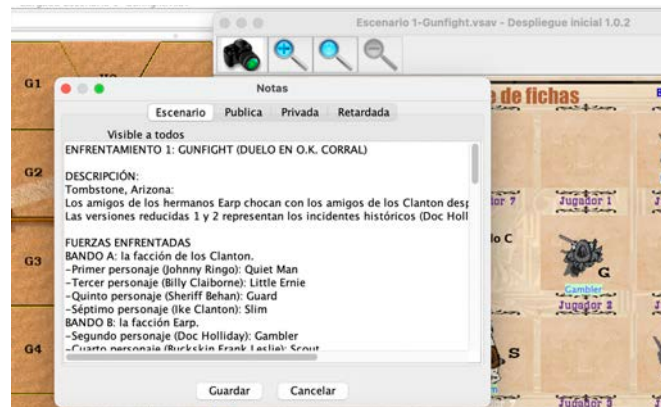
Escenario 1-Gunfight.vsav - Despliegue inicial 1.0.2

G1

Notas

Escenario Publica Privada Retardada

Visible a todos

ENFRENTAMIENTO 1: GUNFIGHT (DUELO EN O.K. CORRAL)

DESCRIPCIÓN:
Tombstone, Arizona:
Los amigos de los hermanos Earp chocan con los amigos de los Clanton desp
Las versiones reducidas 1 y 2 representan los incidentes históricos (Doc Holl

FUERZAS ENFRENTADAS
BANDO A: la facción de los Clanton.
-Primer personaje (Johnny Ringo): Quiet Man
-Tercer personaje (Billy Claiborne): Little Ernie
-Quinto personaje (Sheriff Behan): Guard
-Séptimo personaje (Ike Clanton): Slim
BANDO B: la facción Earp.
-Segundo personaje (Doc Holliday): Gambler
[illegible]

Guardar Cancelar

G2

G3

G4

e de fichas

dor 7

Jugador 1

lo C

G

Gambler

Jugador 2

S

Jugador 3